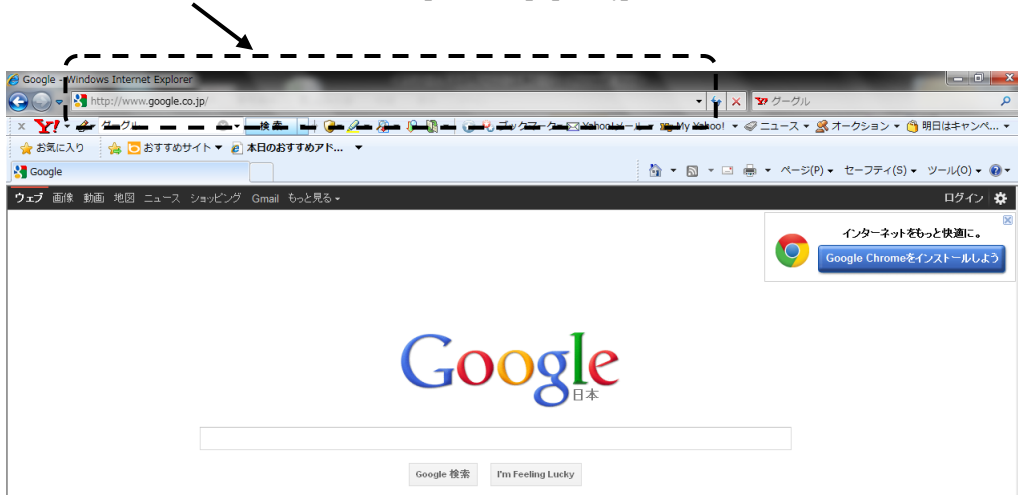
Google - Windows Internet Explorer

http://www.google.co.jp/

グーグル

Y! グーグル 検索 ブックマーク Yahoo!メール My Yahoo! ニュース オークション 明日はキャンペ...

お気に入り おすすめサイト 本日のおすすめアド...

Google

ページ(P) セーフティ(S) ツール(O)

ウェブ 画像 動画 地図 ニュース ショッピング Gmail もっと見る

ログイン

インターネットをもっと快適に。

Google Chromeをインストールしよう

Google 日本

Google 検索 I'm Feeling Lucky